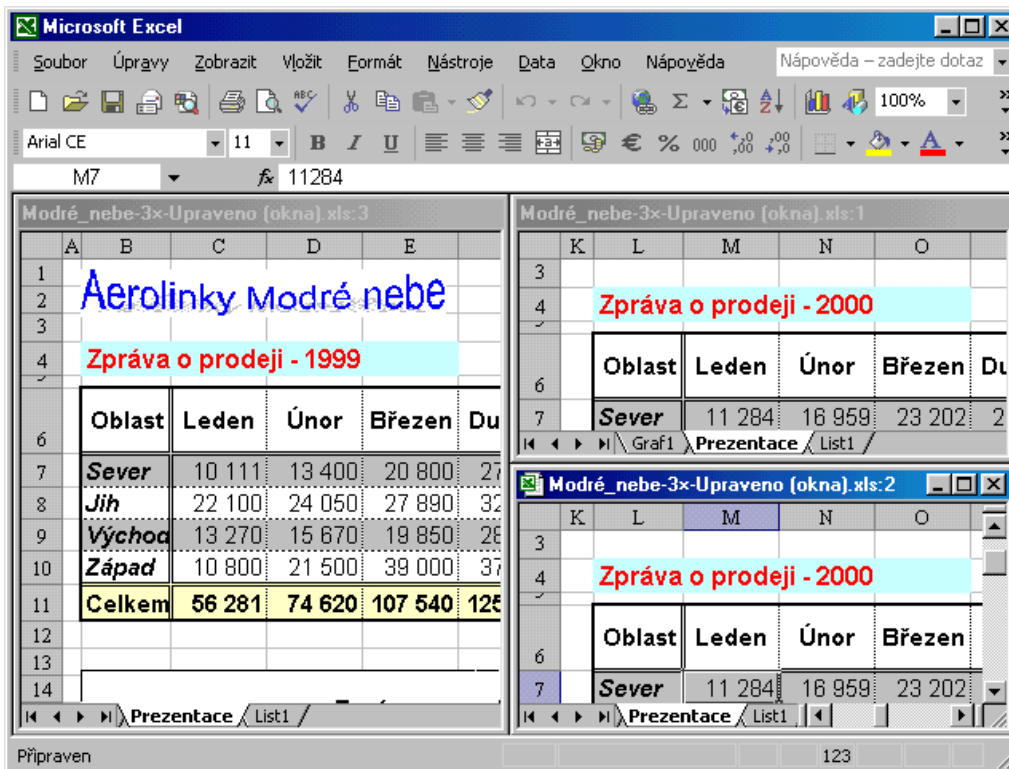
Microsoft Excel

Soubor Úpravy Zobrazit Vložit Formát Nástroje Data Okno Nápověda Nápověda – zadejte dotaz

100%

Arial CE 11

M7 fx 11284

Modré_nebe-3×-Upraveno (okna).xls:3

| | A | B | C | D | E | |
|---|---|---|---|---|---|---|
| 1 | | Aerolinky Modré nebe | | | | |
| 2 | | | | | | |
| 3 | | | | | | |
| 4 | | Zpráva o prodeji - 1999 | | | | |
| 6 | | Oblast | Leden | Únor | Březen | Du |
| 7 | | Sever | 10 111 | 13 400 | 20 800 | 27 |
| 8 | | Jih | 22 100 | 24 050 | 27 890 | 32 |
| 9 | | Východ | 13 270 | 15 670 | 19 850 | 28 |
| 10 | | Západ | 10 800 | 21 500 | 39 000 | 37 |
| 11 | | Celkem | 56 281 | 74 620 | 107 540 | 125 |
| 12 | | | | | | |
| 13 | | | | | | |
| 14 | | | | | | |

Prezentace List1

Modré_nebe-3×-Upraveno (okna).xls:1

| | K | L | M | N | O | |
|---|---|---|---|---|---|---|
| 3 | | | | | | |
| 4 | | Zpráva o prodeji - 2000 | | | | |
| 6 | | Oblast | Leden | Únor | Březen | Du |
| 7 | | Sever | 11 284 | 16 959 | 23 202 | 2 |

Graf1 Prezentace List1

Modré_nebe-3×-Upraveno (okna).xls:2

| | K | L | M | N | O |
|---|---|---|---|---|---|
| 3 | | | | | |
| 4 | | Zpráva o prodeji - 2000 | | | |
| 6 | | Oblast | Leden | Únor | Březen |
| 7 | | Sever | 11 284 | 16 959 | 23 202 |

Prezentace List1

Připraven 123